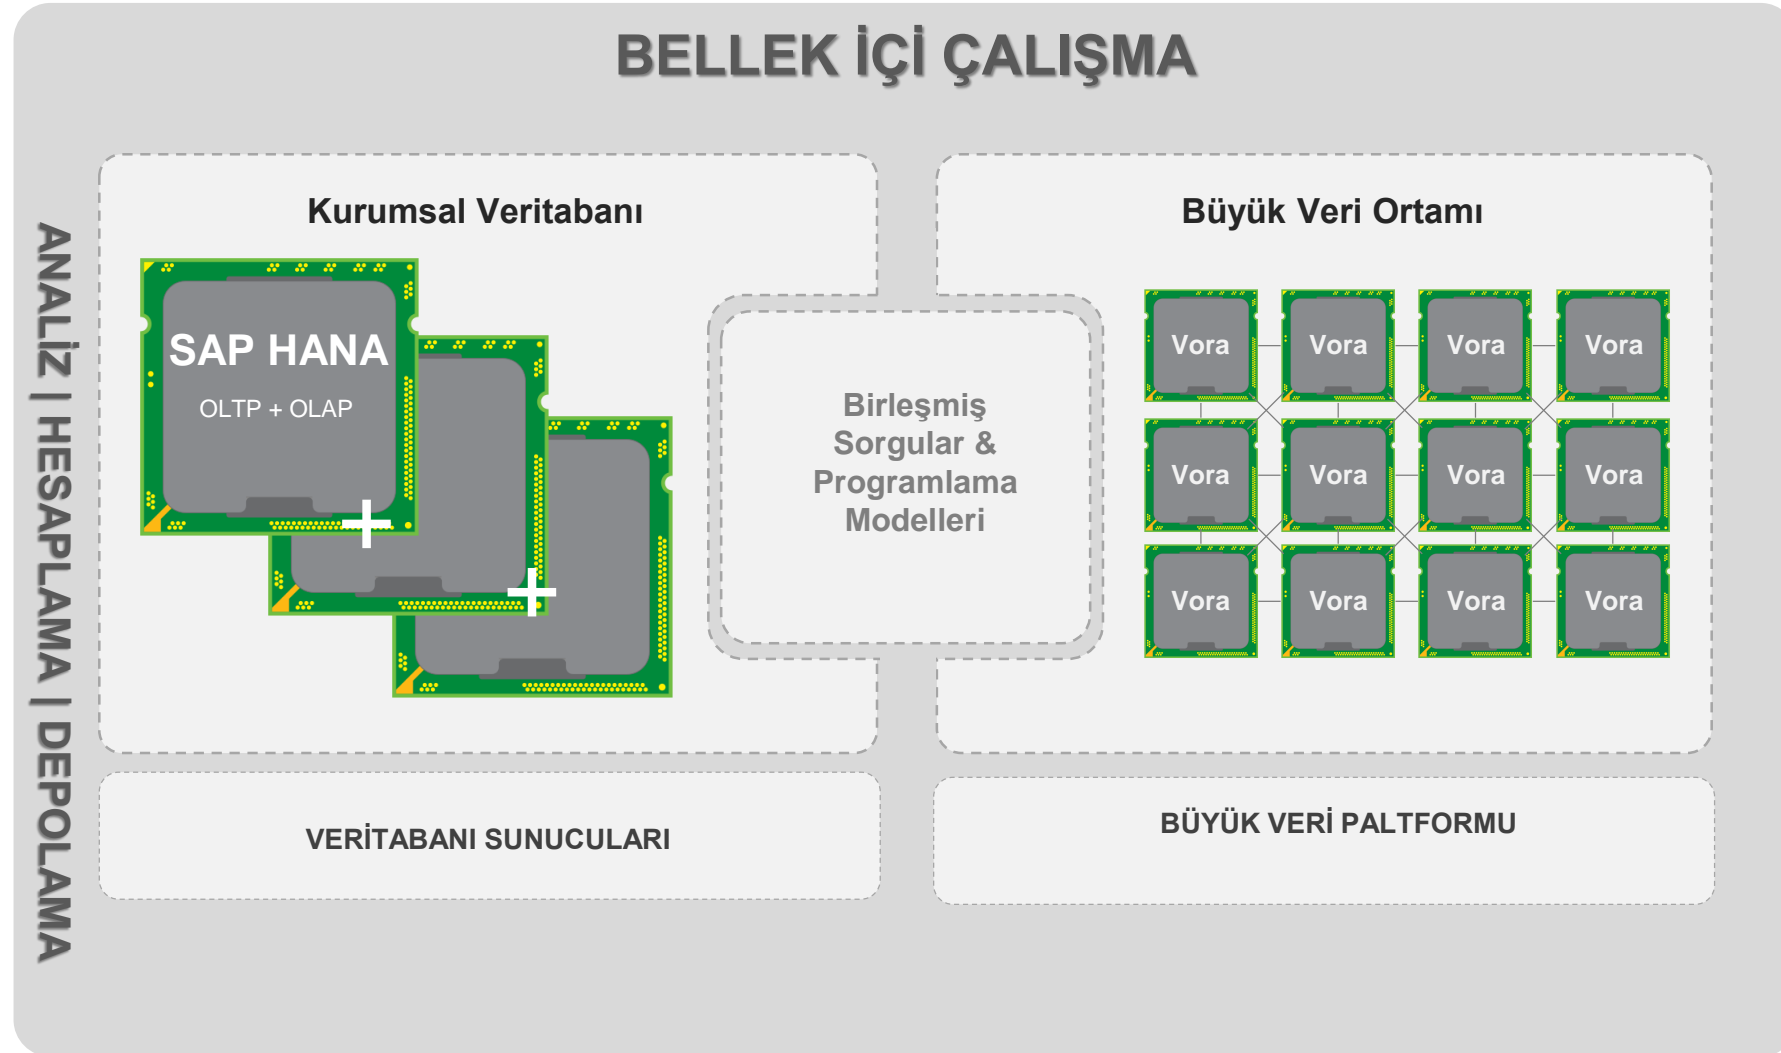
BELLEK İÇİ ÇALIŞMA

ANALİZ | HESAPLAMA | DEPOLAMA

Kurumsal Veritabanı

SAP HANA
OLTP + OLAP

Birleşmiş Sorgular & Programlama Modelleri

Büyük Veri Ortamı

Vora Vora Vora Vora
Vora Vora Vora Vora
Vora Vora Vora Vora

VERİTABANI SUNUCULARI

BÜYÜK VERİ PALTFORMU